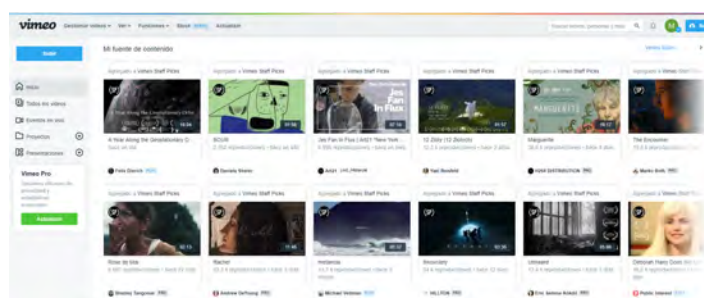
vimeo Gestionar videos Ver Funciones Buscar Actualizar

Subir

Inicio
Todos los vídeos
Eventos en vivo
Proyectos
Presentaciones

Vimeo Pro
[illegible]
Actualizar

Mi fuente de contenido

Agregado a Vimeo Staff Picks
A Year Along the Geostationary Orbit

Agregado a Vimeo Staff Picks
SCUM

Agregado a Vimeo Staff Picks
Jes Fan In Flux
Jes Fan In Flux | AMC "New York

Agregado a Vimeo Staff Picks
12 Días (12 Dziedu)

Agregado a Vimeo Staff Picks
MARGUERITE
Marguerite

Agregado a Vimeo Staff Picks
The Encounter

Agregado a Vimeo Staff Picks
Rose de Mai

Agregado a Vimeo Staff Picks
Rachel

Agregado a Vimeo Staff Picks
Hotlands

Agregado a Vimeo Staff Picks
Innocuity

Agregado a Vimeo Staff Picks
Untitled

Agregado a Vimeo Staff Picks
Covenant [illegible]

Felix Dierich
Daniela Sherer
Apple
Yael Bendahl
AGAVI DISTRIBUTION PRO
Marko Beik PRO
Shelley Sengupta PRO
Andrew DeYoung PRO
Michael Vellekoe
HILLTOP PRO
Eric Sarasa Amnell PRO
Public Interest PRO